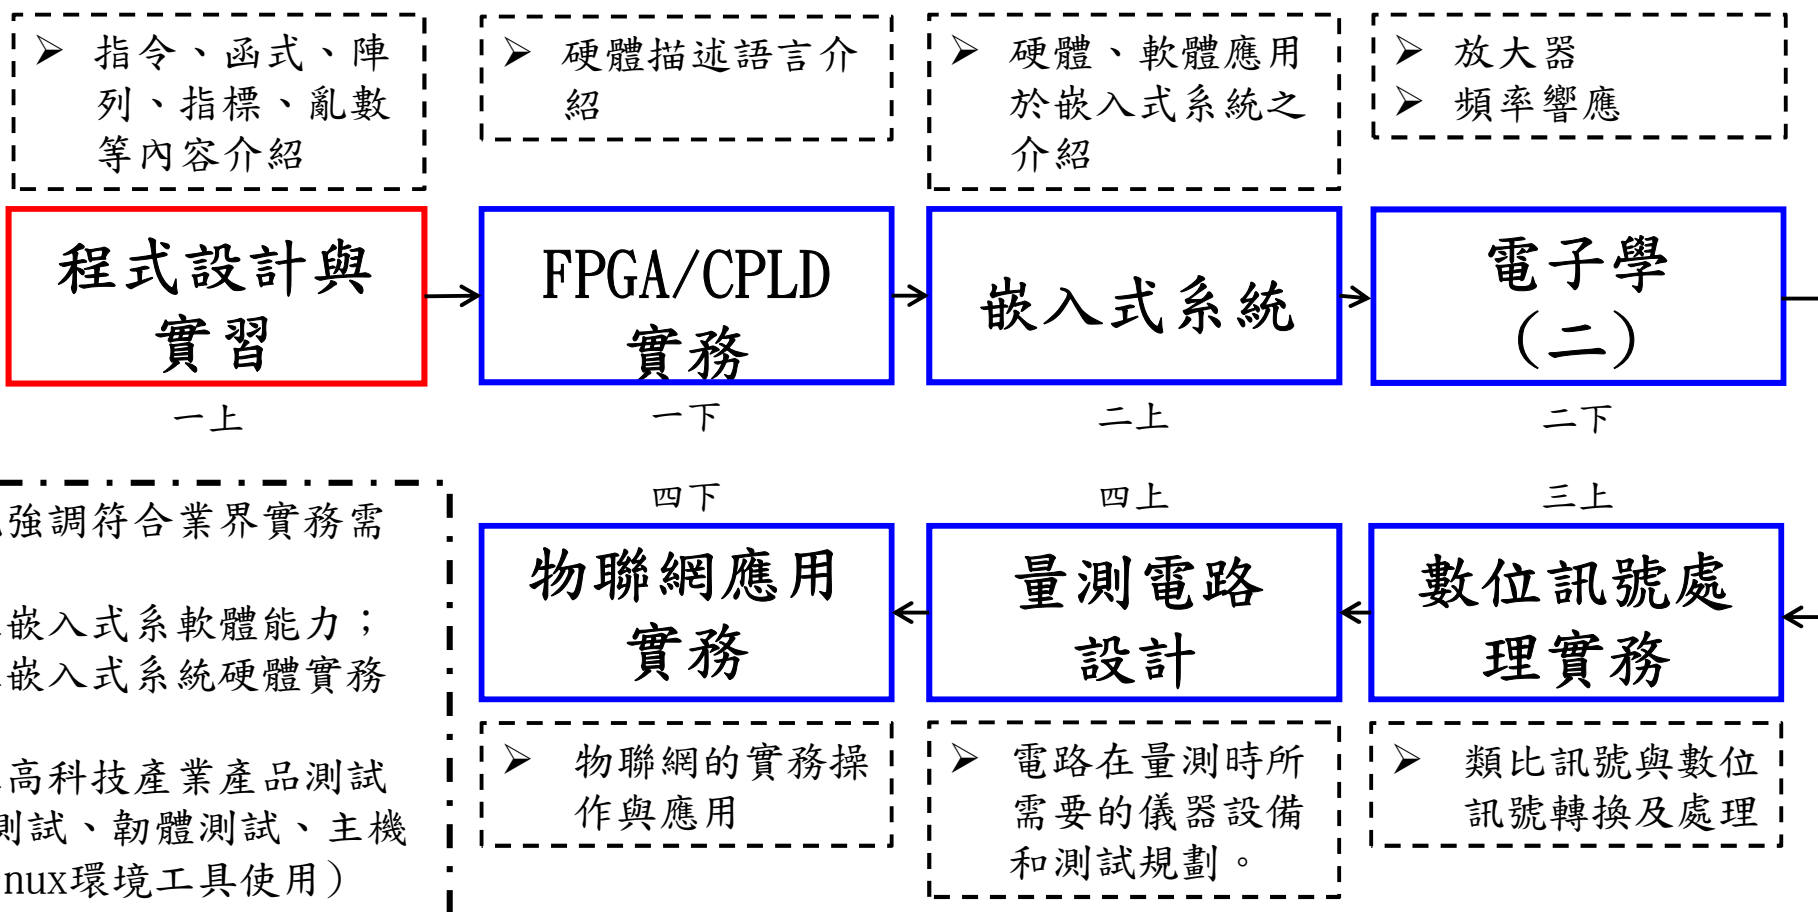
➢ 指令、函式、陣列、指標、亂數等內容介紹

➢ 硬體描述語言介紹

➢ 硬體、軟體應用於嵌入式系統之介紹

➢ 放大器
➢ 頻率響應

程式設計與實習

FPGA/CPLD 實務

嵌入式系統

電子學（二）

一上

一下

二上

二下

強調符合業界實務需

嵌入式系軟體能力；
嵌入式系統硬體實務

高科技產業產品測試
測試、韌體測試、主機
nux環境工具使用）

四下

四上

三上

物聯網應用實務

量測電路設計

數位訊號處理實務

➢ 物聯網的實務操作與應用

➢ 電路在量測時所需要的儀器設備和測試規劃。

➢ 類比訊號與數位訊號轉換及處理